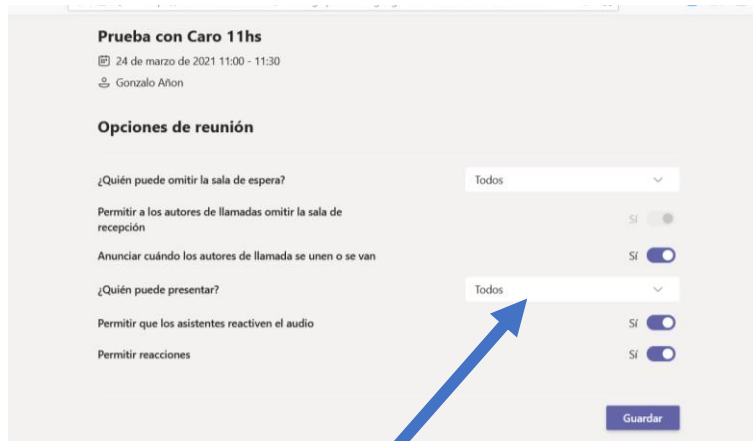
Prueba con Caro 11hs
24 de marzo de 2021 11:00 - 11:30
Gonzalo Añon

Opciones de reunión

¿Quién puede omitir la sala de espera? Todos

Permitir a los autores de llamadas omitir la sala de recepción Sí

Anunciar cuándo los autores de llamada se unen o se van Sí

¿Quién puede presentar? Todos

Permitir que los asistentes reactiven el audio Sí

Permitir reacciones Sí

Guardar